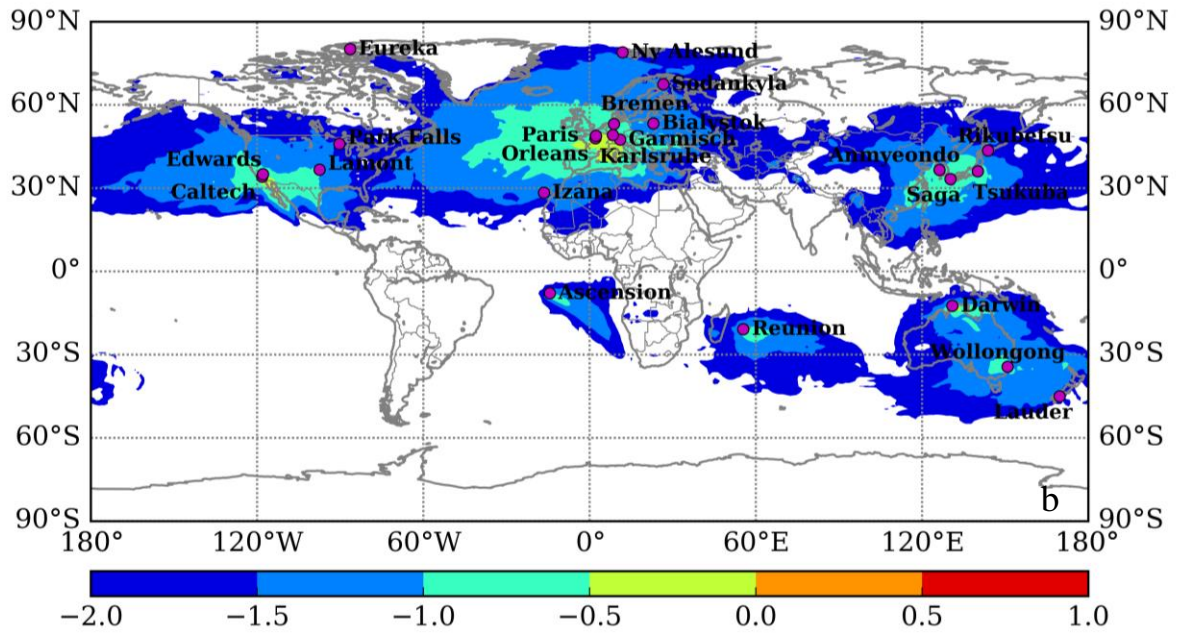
90°N
60°N
30°N
0°
30°S
60°S
90°S
90°N
60°N
30°N
0°
30°S
60°S
90°S
Eureka
Ny Alesund
Sodankyla
Bremen
Bialystok
Paris
Garmisch
Orleans
Karlsruhe
Park Falls
Lamont
Edwards
Caltech
Izana
Anmyeondo
Rikubetsu
Saga
Tsukuba
Ascension
Darwin
Reunion
Wollongong
Lauder
b
180°
120°W
60°W
0°
60°E
120°E
180°
−2.0
−1.5
−1.0
−0.5
0.0
0.5
1.0